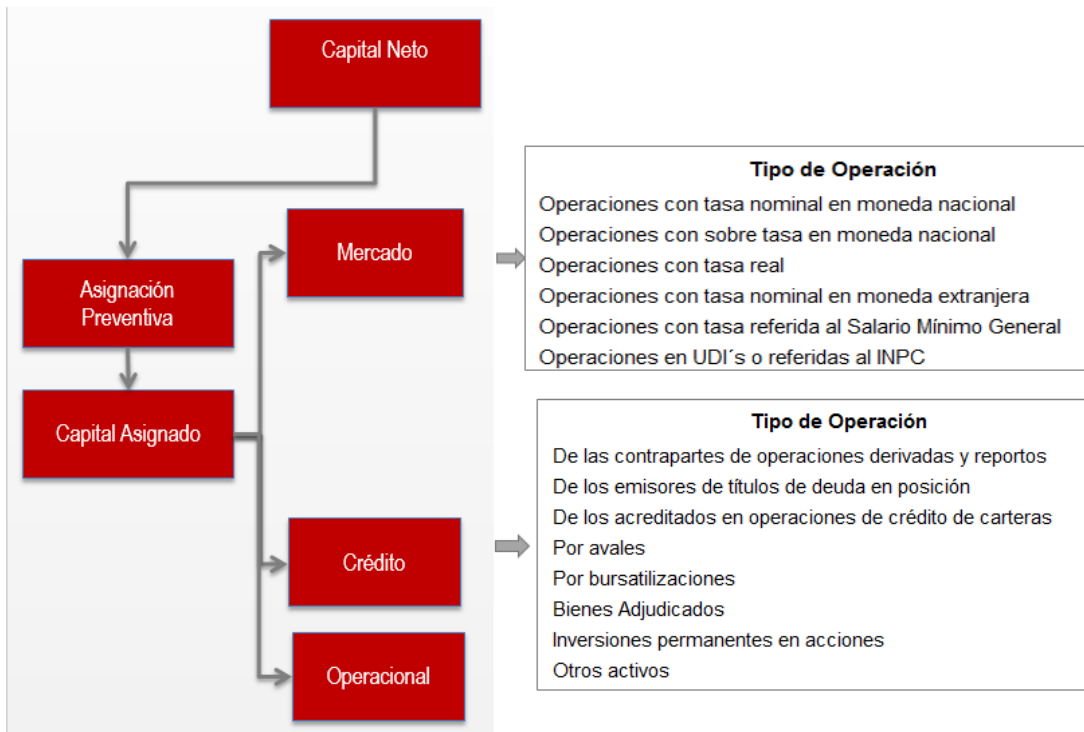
Capital Neto

Asignación Preventiva

Capital Asignado

Mercado

Crédito

Operacional

Tipo de Operación
Operaciones con tasa nominal en moneda nacional
Operaciones con sobre tasa en moneda nacional
Operaciones con tasa real
Operaciones con tasa nominal en moneda extranjera
Operaciones con tasa referida al Salario Mínimo General
Operaciones en UDI´s o referidas al INPC

Tipo de Operación
De las contrapartes de operaciones derivadas y reportos
De los emisores de títulos de deuda en posición
De los acreditados en operaciones de crédito de carteras
Por avales
Por bursatilizaciones
Bienes Adjudicados
Inversiones permanentes en acciones
Otros activos